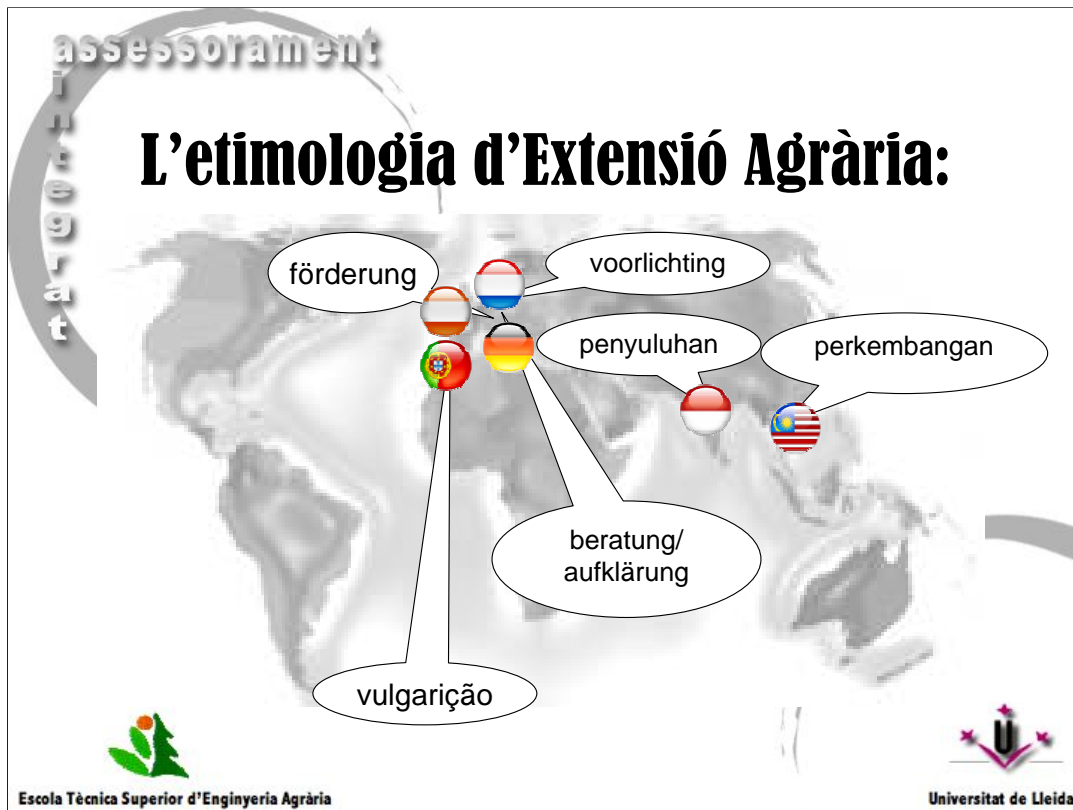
assessorament
integrat

L'etimologia d'Extensió Agrària:

förderung

voorlichting

penyuluhan

perkembangan

beratung/ aufklärung

vulgarição

Escola Tècnica Superior d'Enginyeria Agrària

Universitat de Lleida